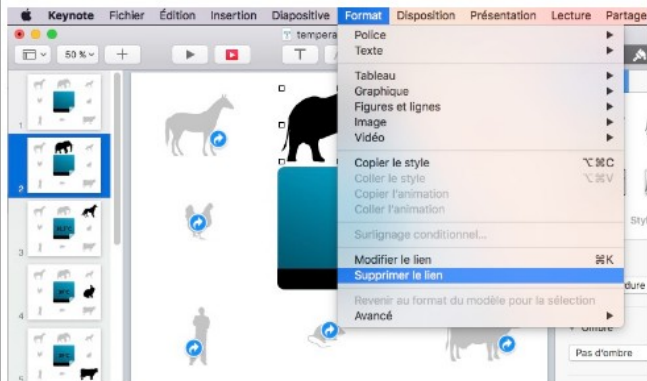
Keynote Fichier Édition Insertion Diapositive Format Disposition Présentation Lecture Partage

50 %

tempera

1
2
3
4

Police
Texte

Tableau
Graphique
Figures et lignes
Image
Vidéo

Copier le style ⌥⌘C
Coller le style ⌥⌘V
Copier l'animation
Coller l'animation

Surlignage conditionnel...

Modifier le lien ⌘K
Supprimer le lien

Revenir au format du modèle pour la sélection
Avancé

Sty

dure

Ombre

Pas d'ombre